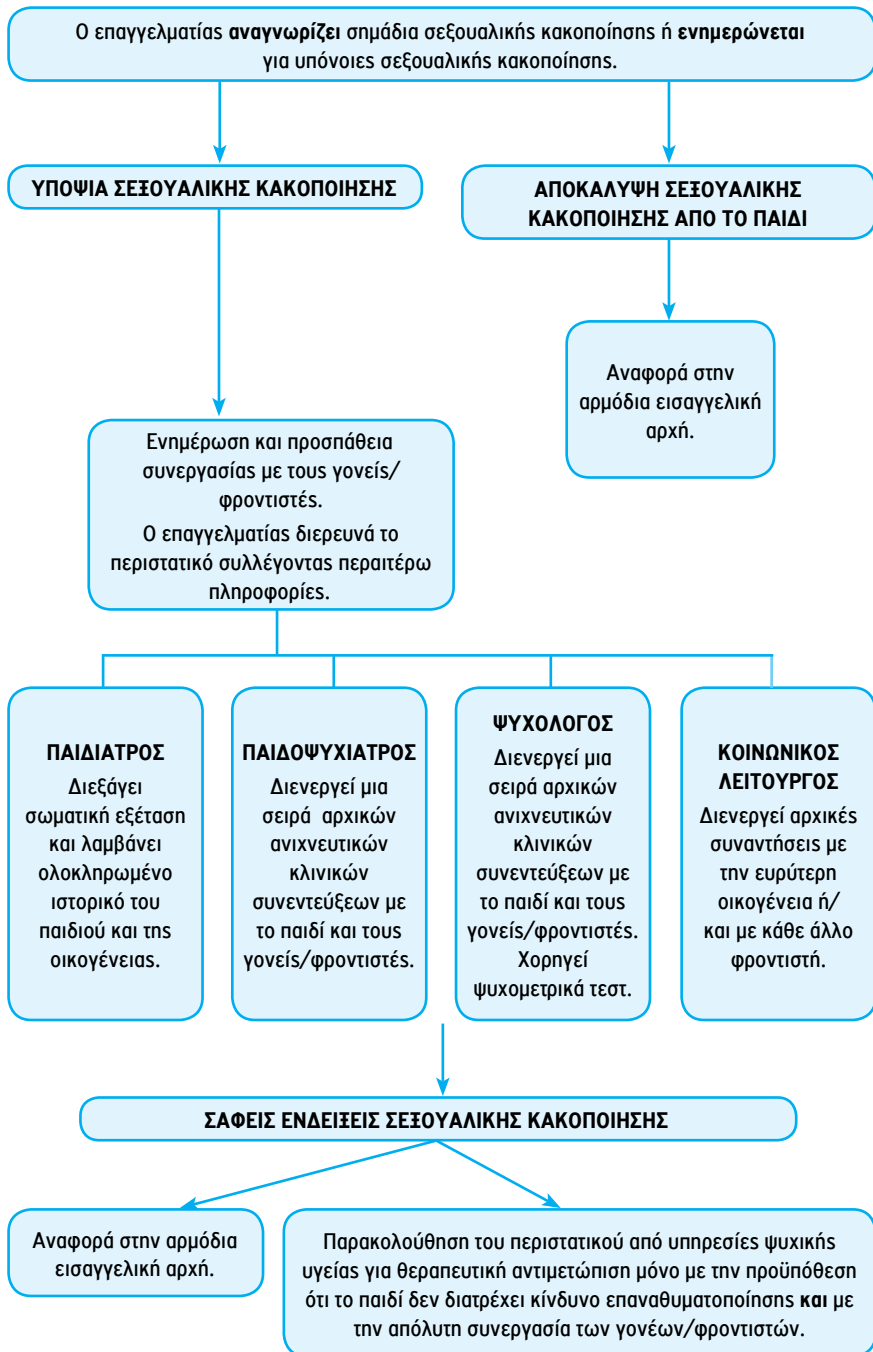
Ο επαγγελματίας **αναγνωρίζει** σημάδια σεξουαλικής κακοποίησης ή **ενημερώνεται** για υπόνοιες σεξουαλικής κακοποίησης.

ΥΠΟΨΙΑ ΣΕΞΟΥΑΛΙΚΗΣ ΚΑΚΟΠΟΙΗΣΗΣ

ΑΠΟΚΑΛΥΨΗ ΣΕΞΟΥΑΛΙΚΗΣ ΚΑΚΟΠΟΙΗΣΗΣ ΑΠΟ ΤΟ ΠΑΙΔΙ

Αναφορά στην αρμόδια εισαγγελική αρχή.

Ενημέρωση και προσπάθεια συνεργασίας με τους γονείς/φροντιστές.
Ο επαγγελματίας διερευνά το περιστατικό συλλέγοντας περαιτέρω πληροφορίες.

ΠΑΙΔΙΑΤΡΟΣ
Διεξάγει σωματική εξέταση και λαμβάνει ολοκληρωμένο ιστορικό του παιδιού και της οικογένειας.

ΠΑΙΔΟΨΥΧΙΑΤΡΟΣ
Διενεργεί μια σειρά αρχικών ανιχνευτικών κλινικών συνεντεύξεων με το παιδί και τους γονείς/φροντιστές.

ΨΥΧΟΛΟΓΟΣ
Διενεργεί μια σειρά αρχικών ανιχνευτικών κλινικών συνεντεύξεων με το παιδί και τους γονείς/φροντιστές. Χορηγεί ψυχομετρικά τεστ.

ΚΟΙΝΩΝΙΚΟΣ ΛΕΙΤΟΥΡΓΟΣ
Διενεργεί αρχικές συναντήσεις με την ευρύτερη οικογένεια ή/ και με κάθε άλλο φροντιστή.

ΣΑΦΕΙΣ ΕΝΔΕΙΞΕΙΣ ΣΕΞΟΥΑΛΙΚΗΣ ΚΑΚΟΠΟΙΗΣΗΣ

Αναφορά στην αρμόδια εισαγγελική αρχή.

Παρακολούθηση του περιστατικού από υπηρεσίες ψυχικής υγείας για θεραπευτική αντιμετώπιση μόνο με την προϋπόθεση ότι το παιδί δεν διατρέχει κίνδυνο επαναθυματοποίησης **και** με την απόλυτη συνεργασία των γονέων/φροντιστών.